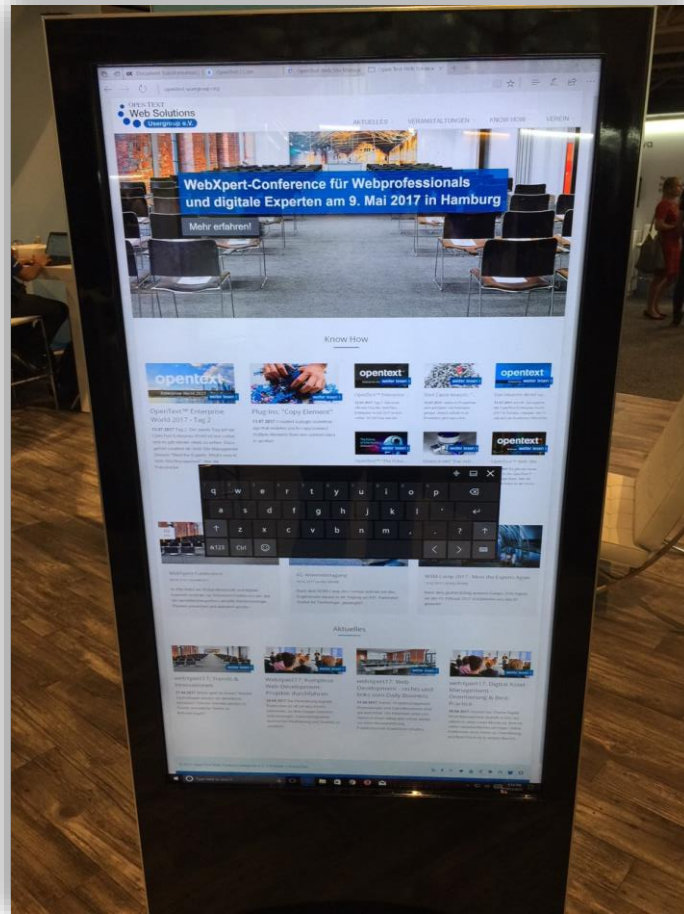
OPEN TEXT
Web Solutions
Usergroup e.V.

AKTUELLES VERANSTALTUNGEN KNOW HOW VEREIN

WebXpert-Conference für Webprofessionals und digitale Experten am 9. Mai 2017 in Hamburg

Mehr erfahren!

Know How

opentext

OpenText™ Enterprise World 2017 - Tag 2

Plug Inc. "Copy Element"

opentext

opentext

opentext

q w e r t y u i o p
a s d f g h j k l
z x c v b n m
&123 Ctrl

Aktuelles

webxpert17: Trends & Innovationen

webxpert17: Komplexe Web-Development-Projekte durchführen

webxpert17: Web-Development - echte und fake vom Daily Business

webxpert17: Digital Asset Management - Orientierung & Best Practice